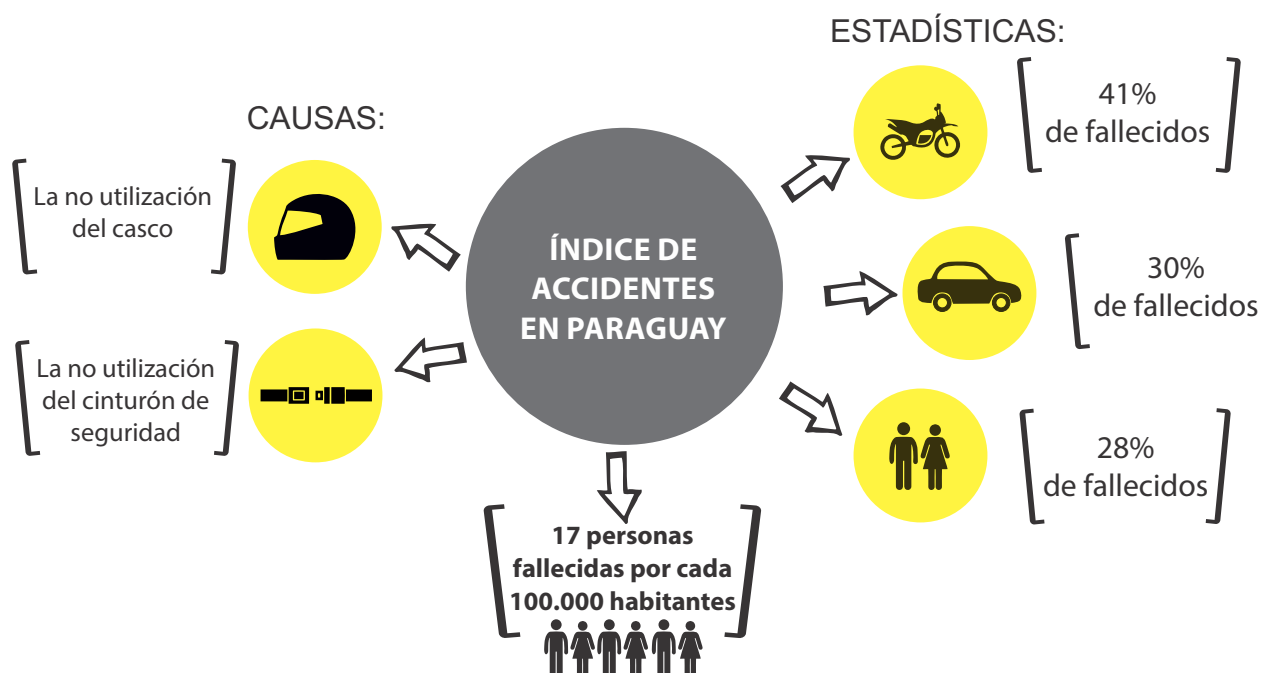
ÍNDICE DE ACCIDENTES EN PARAGUAY

CAUSAS:

La no utilización del casco

La no utilización del cinturón de seguridad

ESTADÍSTICAS:

41% de fallecidos

30% de fallecidos

28% de fallecidos

17 personas fallecidas por cada 100.000 habitantes